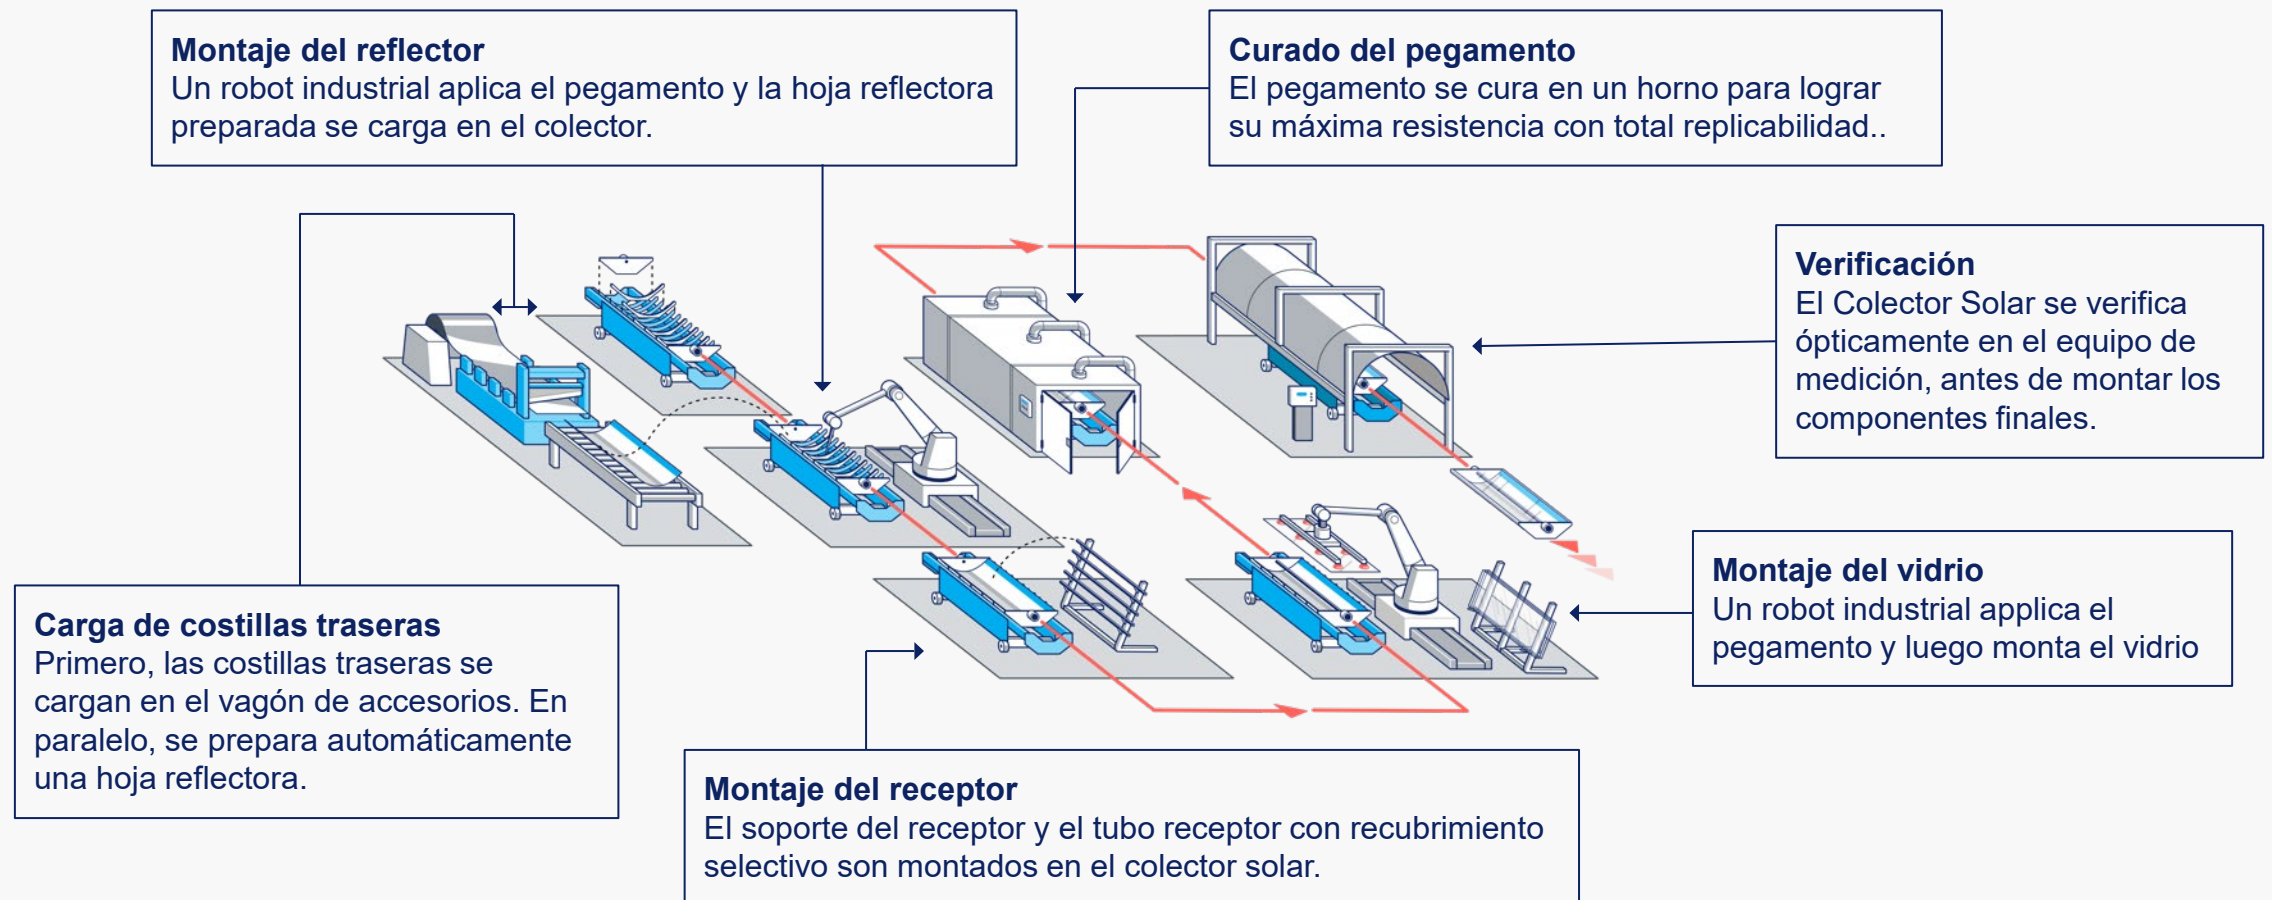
**Montaje del reflector**
Un robot industrial aplica el pegamento y la hoja reflectora preparada se carga en el colector.

**Curado del pegamento**
El pegamento se cura en un horno para lograr su máxima resistencia con total replicabilidad..

**Verificación**
El Colector Solar se verifica ópticamente en el equipo de medición, antes de montar los componentes finales.

**Montaje del vidrio**
Un robot industrial applica el pegamento y luego monta el vidrio

**Carga de costillas traseras**
Primero, las costillas traseras se cargan en el vagón de accesorios. En paralelo, se prepara automáticamente una hoja reflectora.

**Montaje del receptor**
El soporte del receptor y el tubo receptor con recubrimiento selectivo son montados en el colector solar.